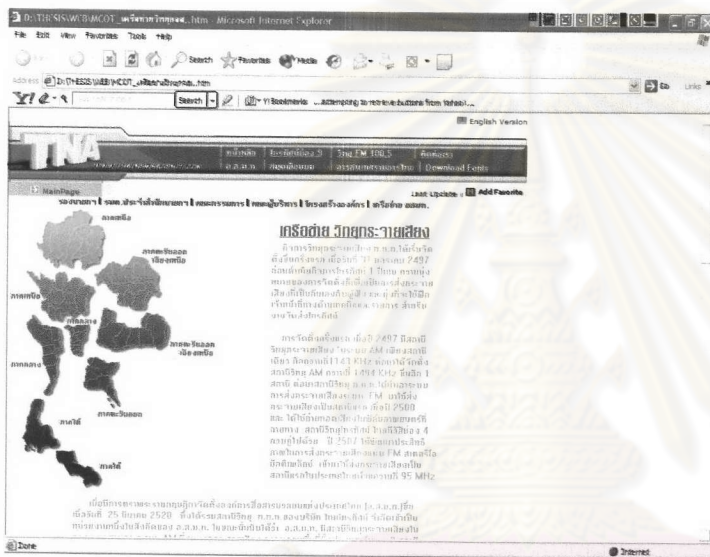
D:\THESIS\WEB\MCOT_เครือข่ายวิทยุฯ.htm - Microsoft Internet Explorer

File Edit View Favorites Tools Help

Search Favorites Media

Address D:\THESIS\WEB\MCOT_เครือข่ายวิทยุ.htm

Go Links

Search

Y! Bookmarks ...attempting to retrieve buttons from Yahoo!...

English Version

TNA

หน้าหลัก | โทรทัศน์ช่อง 9 | วิทยุ FM 100.5 | ติดต่อเรา

อ.ส.ม.ท. | หลอดเชื่อมต่อ | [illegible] | Download Fonts

MainPage

รองผบ.ทท | รมต.ประจำสำนักนายกฯ | คณะกรรมการ | คณะผู้บริหาร | โครงสร้างองค์กร | เครือข่าย อสมท.

Last Update | Add Favorite

ภาคเหนือ

ภาคตะวันออกเฉียงเหนือ

ภาคเหนือ

ภาคกลาง

ภาคตะวันออกเฉียงเหนือ

ภาคกลาง

ภาคตะวันออก

ภาคใต้

ภาคใต้

เครือข่าย วิทยุกระจายเสียง

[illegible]

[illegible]

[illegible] 25 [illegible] 2520 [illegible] อ.ส.ม.ท. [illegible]

Done

Internet